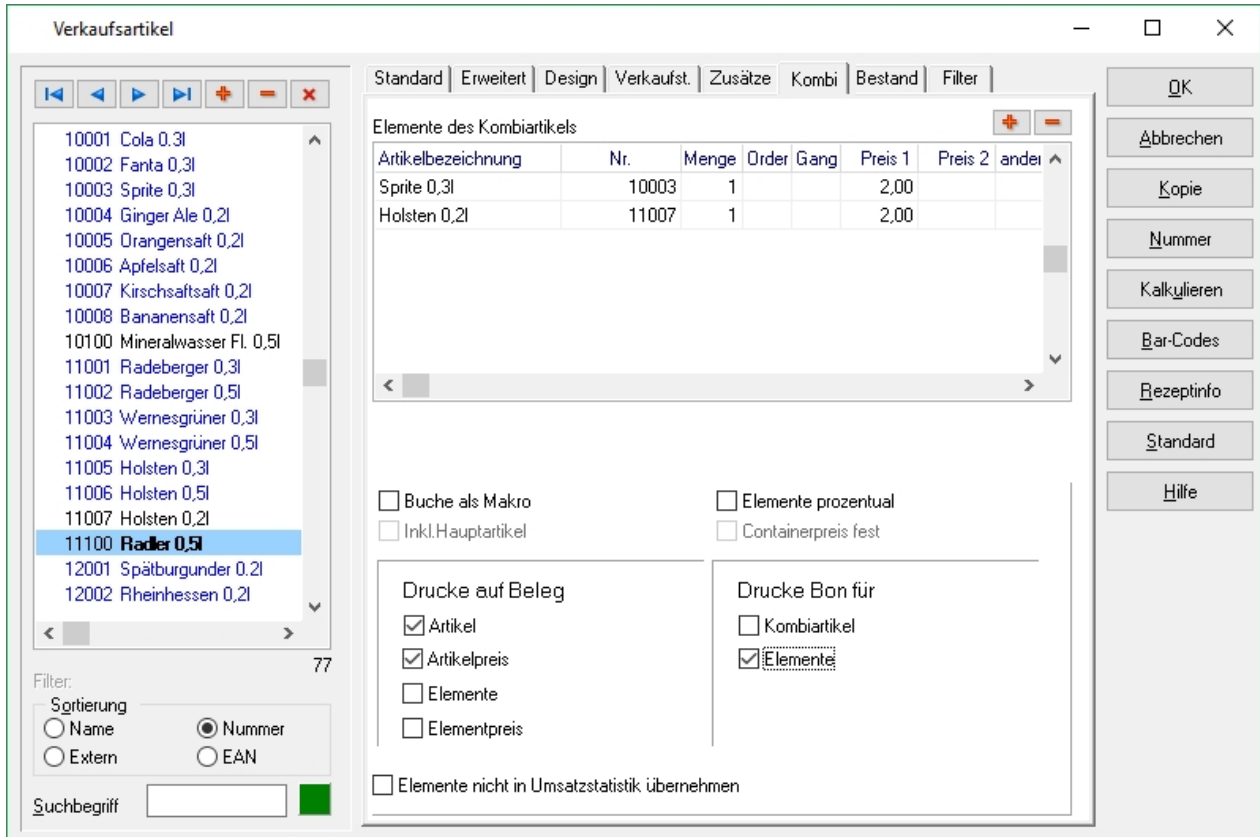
Verkaufsartikel

10001 Cola 0.3l
10002 Fanta 0,3l
10003 Sprite 0,3l
10004 Ginger Ale 0,2l
10005 Orangensaft 0,2l
10006 Apfelsaft 0,2l
10007 Kirschsaftsaft 0,2l
10008 Bananensaft 0,2l
10100 Mineralwasser Fl. 0,5l
11001 Radeberger 0,3l
11002 Radeberger 0,5l
11003 Wernesgrüner 0,3l
11004 Wernesgrüner 0,5l
11005 Holsten 0,3l
11006 Holsten 0,5l
11007 Holsten 0,2l
11100 Radler 0,5l
12001 Spätburgunder 0.2l
12002 Rheinhessen 0,2l

77

Filter:
Sortierung
Name
Nummer
Extern
EAN
Suchbegriff

Standard | Erweitert | Design | Verkaufst. | Zusätze | Kombi | Bestand | Filter

Elemente des Kombiartikels

| Artikelbezeichnung | Nr. | Menge | Order | Gang | Preis 1 | Preis 2 | ander |
|---|---|---|---|---|---|---|---|
| Sprite 0,3l | 10003 | 1 | | | 2,00 | | |
| Holsten 0,2l | 11007 | 1 | | | 2,00 | | |

Buche als Makro
Inkl.Hauptartikel
Elemente prozentual
Containerpreis fest

Drucke auf Beleg
Artikel
Artikelpreis
Elemente
Elementpreis

Drucke Bon für
Kombiartikel
Elemente

Elemente nicht in Umsatzstatistik übernehmen

OK
Abbrechen
Kopie
Nummer
Kalkulieren
Bar-Codes
Rezeptinfo
Standard
Hilfe